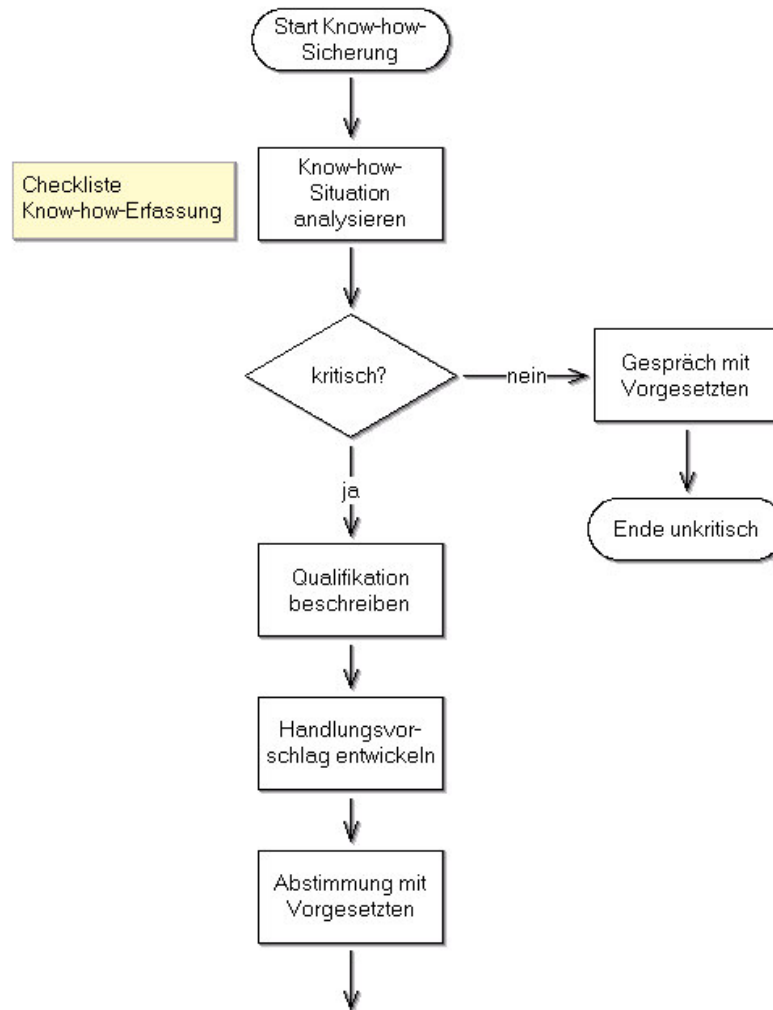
Start Know-how-Sicherung

Checkliste Know-how-Erfassung

Know-how-Situation analysieren

kritisch?

nein

Gespräch mit Vorgesetzten

Ende unkritisch

ja

Qualifikation beschreiben

Handlungsvorschlag entwickeln

Abstimmung mit Vorgesetzten